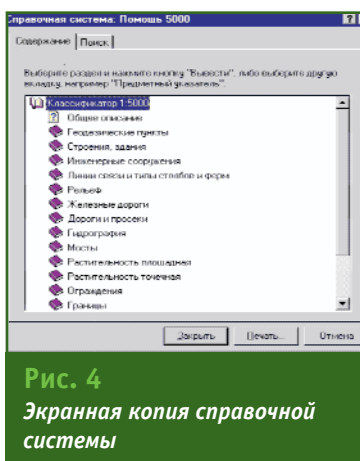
Справочная система: Помощь 5000

? X

Содержание | Поиск

Выберите раздел и нажмите кнопку "Вывести", либо выберите другую вкладку, например "Предметный указатель".

Классификатор 1:5000

Общее описание

Геодезические пункты

Строения, здания

Инженерные сооружения

Линии связи и типы столбов и форм

Рельеф

Железные дороги

Дороги и просеки

Гидрография

Мосты

Растительность площадная

Растительность точечная

Ограждения

Границы

Закрыть

Печать...

Отмена

Рис. 4

Экранная копия справочной системы